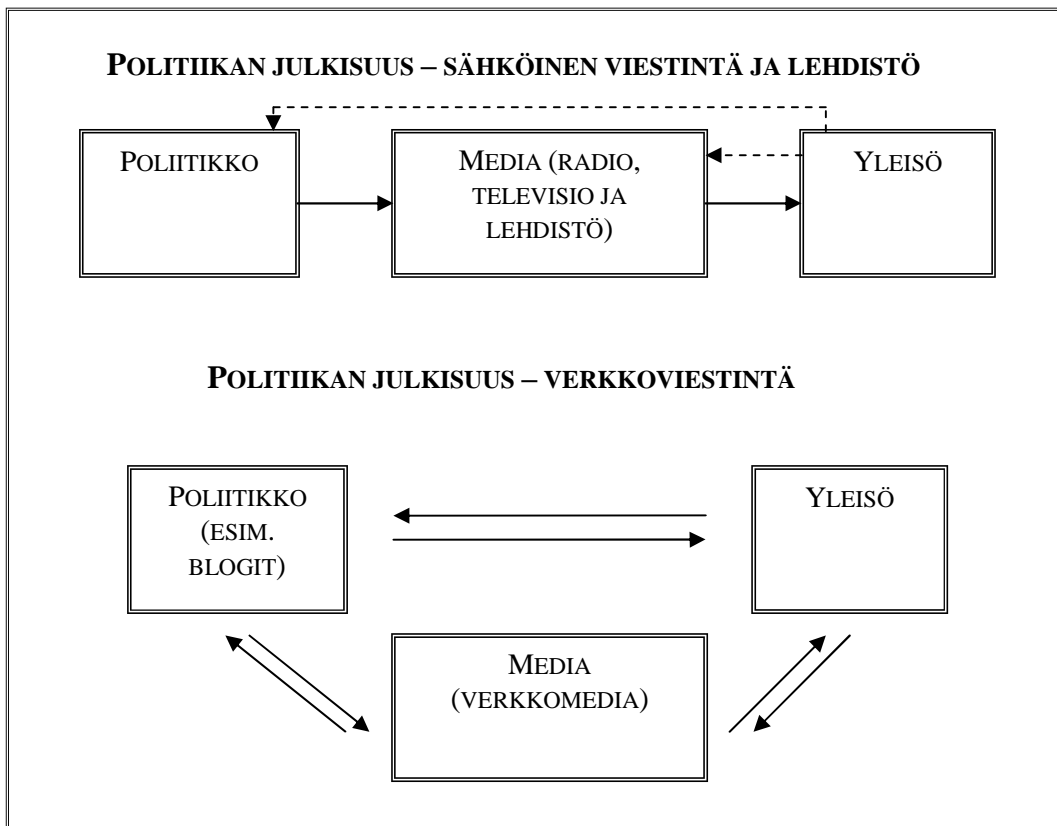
POLITIIKAN JULKISUUS – SÄHKÖINEN VIESTINTÄ JA LEHDISTÖ

POLIITIKKO

MEDIA (RADIO, TELEVISIO JA LEHDISTÖ)

YLEISÖ

POLITIIKAN JULKISUUS – VERKKOVIESTINTÄ

POLIITIKKO (ESIM. BLOGIT)

YLEISÖ

MEDIA (VERKKOMEDIA)